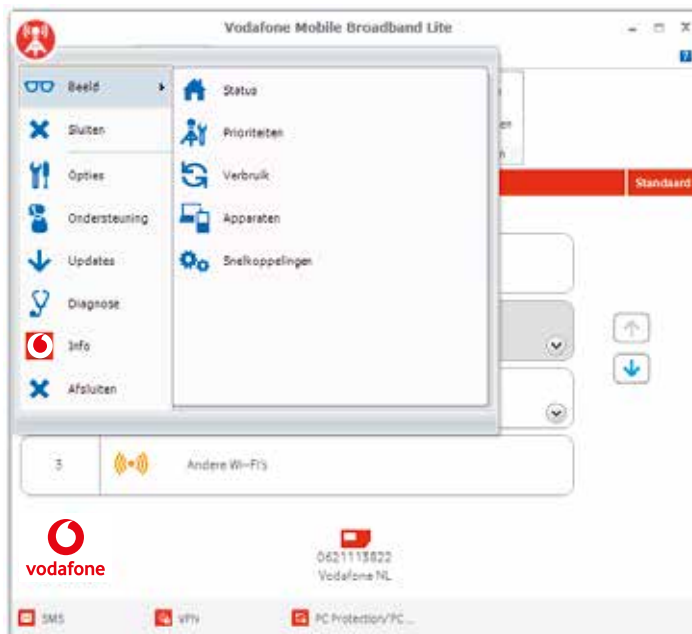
Vodafone Mobile Broadband Lite

Beeld
Sluiten
Opties
Ondersteuning
Updates
Diagnose
Info
Afsluiten

Status
Prioriteiten
Verbruik
Apparaten
Snelkoppelingen

en
n

Standaard

3
Andere Wi-Fi's

vodafone

0621118822
Vodafone NL

SMS
VPN
PC Protection/PC...